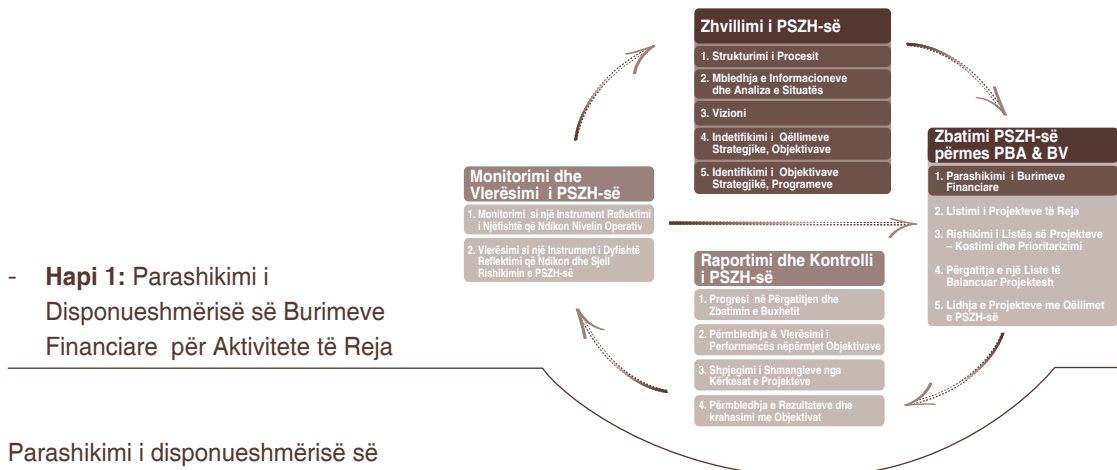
Zhvillimi i PSZH-së

1. Strukturimi i Procesit

2. Mbledhja e Informacioneve dhe Analiza e Situatës

3. Vizioni

4. Indetifikimi i Qëllimeve Strategjike, Objektivave

5. Identifikimi i Objektivave Strategjikë, Programeve

Zbatimi PSZH-së përmes PBA & BV

1. Parashikimi i Burimeve Financiare

2. Listimi i Projekteve të Reja

3. Rishikimi i Listës së Projekteve – Kostimi dhe Prioritarizimi

4. Përgatitja e një Liste të Balancuar Projektesh

5. Lidhja e Projekteve me Qëllimet e PSZH-së

Monitorimi dhe Vlerësimi i PSZH-së

1. Monitorimi si një Instrument Reflektimi i Njëfishtë që Ndikon Nivelin Operativ

2. Vlerësimi si një Instrument i Dyfishtë Reflektimi që Ndikon dhe Sjell Rishikimin e PSZH-së

Raportimi dhe Kontrolli i PSZH-së

1. Progresi në Përgatitjen dhe Zbatimin e Buxhetit

2. Përmbledhja & Vlerësimi i Performancës nëpërmjet Objektivave

3. Shpjegimi i Shmangieve nga Kërkesat e Projekteve

4. Përmbledhja e Rezultateve dhe krahasimi me Objektivat

- **Hapi 1:** Parashikimi i Disponueshmërisë së Burimeve Financiare për Aktivitete të Reja

Parashikimi i disponueshmërisë së